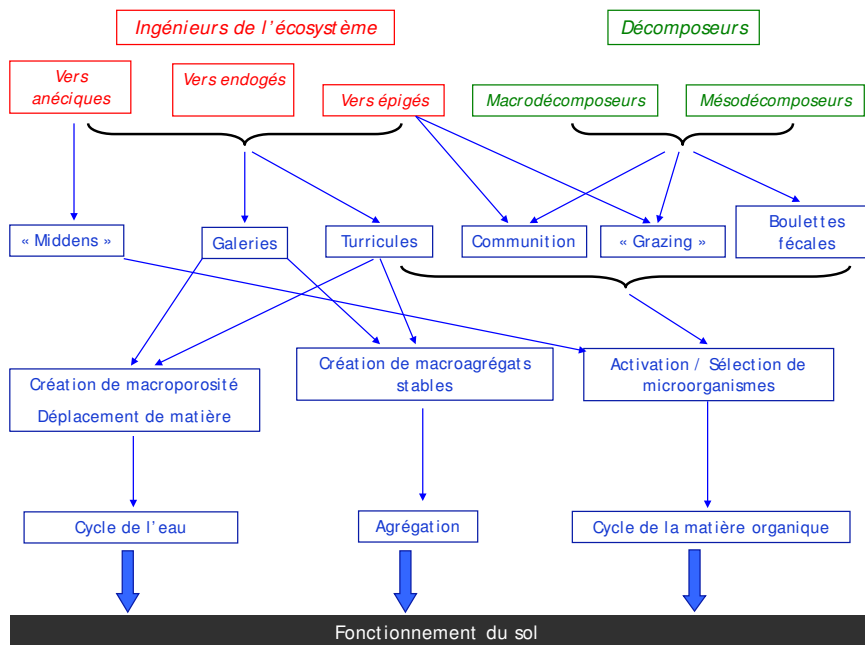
Ingénieurs de l'écosystème

Décomposeurs

Vers anéciques

Vers endogés

Vers épigés

Macrodécomposeurs

Mésodécomposeurs

« Middens »

Galeries

Turricules

Communition

« Grazing »

Boulettes fécales

Création de macroporosité
Déplacement de matière

Création de macroagrégats stables

Activation / Sélection de microorganismes

Cycle de l'eau

Agrégation

Cycle de la matière organique

Fonctionnement du sol